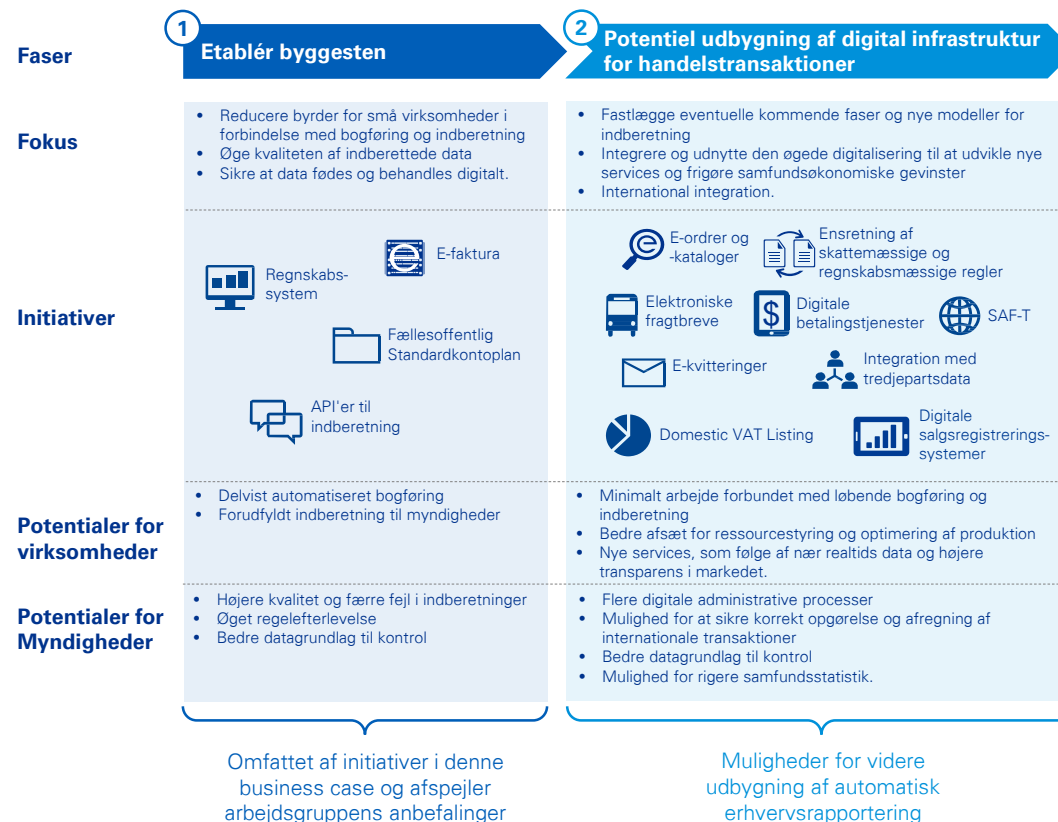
Faser

1 Etablér byggesten

2 Potentiel udbygning af digital infrastruktur for handelstransaktioner

Fokus

• Reducere byrder for små virksomheder i forbindelse med bogføring og indberetning
• Øge kvaliteten af indberettede data
• Sikre at data fødes og behandles digitalt.

• Fastlægge eventuelle kommende faser og nye modeller for indberetning
• Integrere og udnytte den øgede digitalisering til at udvikle nye services og frigøre samfundsøkonomiske gevinster
• International integration.

Initiativer

Regnskabs-system

E-faktura

Fællesoffentlig Standardkontoplan

API'er til indberetning

E-ordrer og -kataloger

Ensretning af skattemæssige og regnskabsmæssige regler

Elektroniske fragtbreve

Digitale betalingstjenester

SAF-T

E-kvitteringer

Integration med tredjepartsdata

Domestic VAT Listing

Digitale salgsregistrerings-systemer

Potentialer for virksomheder

• Delvist automatiseret bogføring
• Forudfyldt indberetning til myndigheder

• Minimalt arbejde forbundet med løbende bogføring og indberetning
• Bedre afsæt for ressourcestyring og optimering af produktion
• Nye services, som følge af nær realtids data og højere transparens i markedet.

Potentialer for Myndigheder

• Højere kvalitet og færre fejl i indberetninger
• Øget regelefterlevelse
• Bedre datagrundlag til kontrol

• Flere digitale administrative processer
• Mulighed for at sikre korrekt opgørelse og afregning af internationale transaktioner
• Bedre datagrundlag til kontrol
• Mulighed for rigere samfundsstatistik.

Omfattet af initiativer i denne business case og afspejler arbejdsgruppens anbefalinger

Muligheder for videre udbygning af automatisk erhvervsrapportering